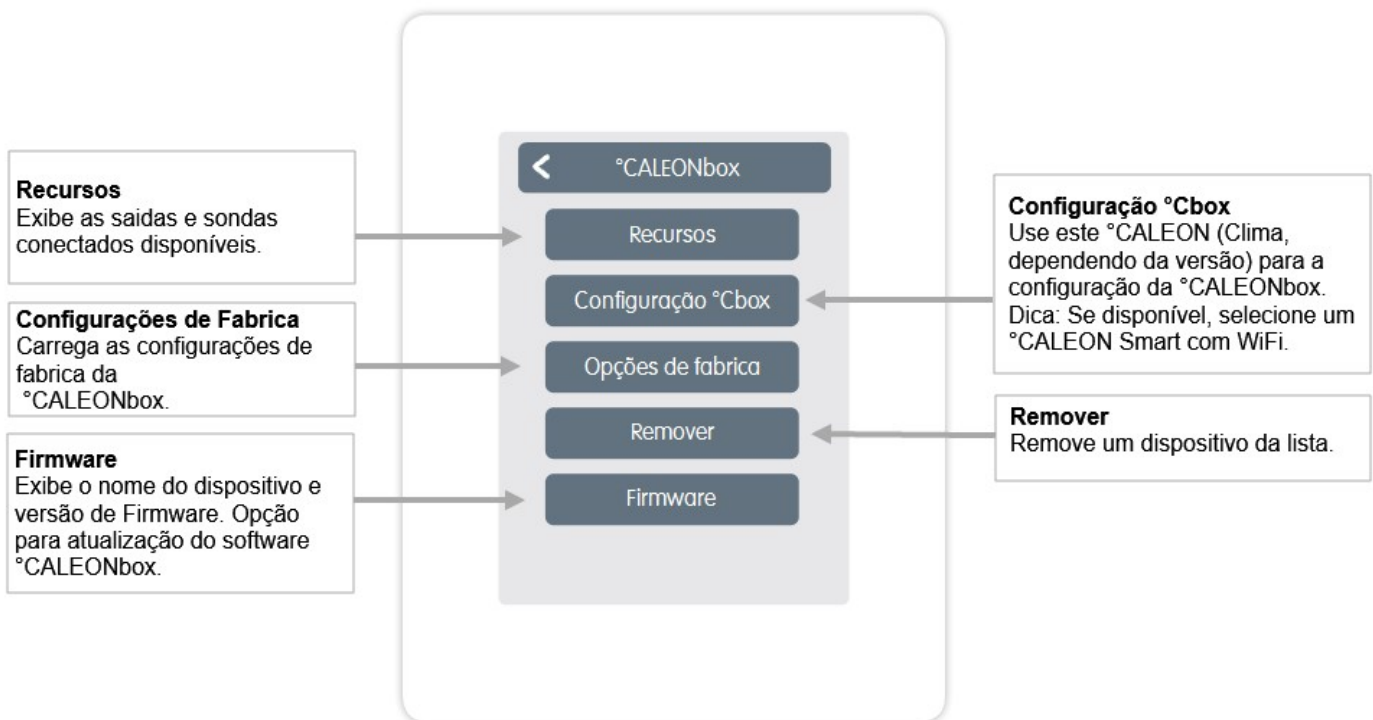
Recursos
Exibe as saidas e sondas conectados disponíveis.

Configurações de Fabrica
Carrega as configurações de fabrica da °CALEONbox.

Firmware
Exibe o nome do dispositivo e versão de Firmware. Opção para atualização do software °CALEONbox.

°CALEONbox

Recursos

Configuração °Cbox

Opções de fabrica

Remover

Firmware

Configuração °Cbox
Use este °CALEON (Clima, dependendo da versão) para a configuração da °CALEONbox. Dica: Se disponível, selecione um °CALEON Smart com WiFi.

Remover
Remove um dispositivo da lista.